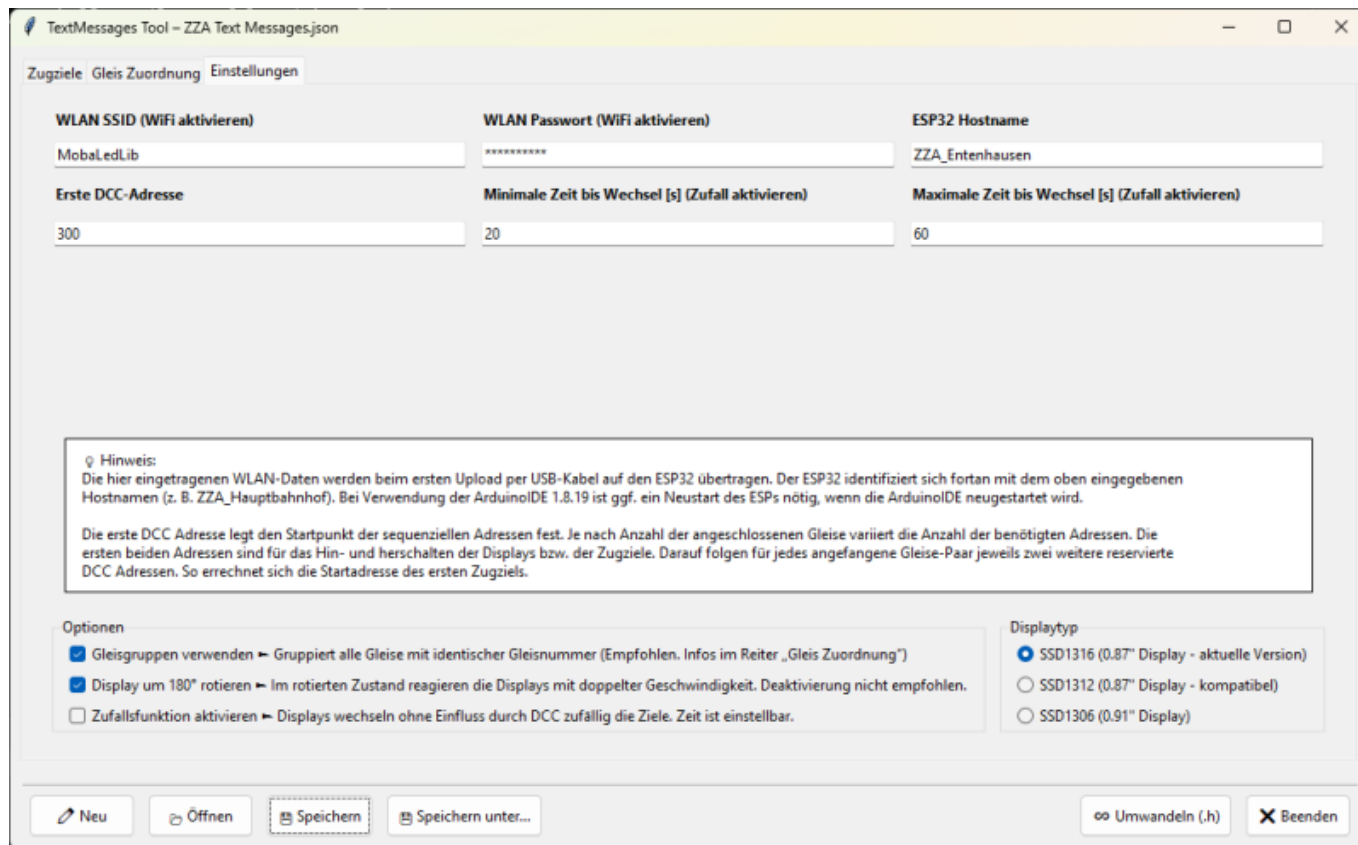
TextMessages Tool – ZZA Text Messages.json

Zugziele Gleis Zuordnung Einstellungen

WLAN SSID (WiFi aktivieren)
MobaLedLib

WLAN Passwort (WiFi aktivieren)
**********

ESP32 Hostname
ZZA_Entenhausen

Erste DCC-Adresse
300

Minimale Zeit bis Wechsel [s] (Zufall aktivieren)
20

Maximale Zeit bis Wechsel [s] (Zufall aktivieren)
60

Hinweis:
Die hier eingetragenen WLAN-Daten werden beim ersten Upload per USB-Kabel auf den ESP32 übertragen. Der ESP32 identifiziert sich fortan mit dem oben eingegebenen Hostnamen (z. B. ZZA_Hauptbahnhof). Bei Verwendung der ArduinoIDE 1.8.19 ist ggf. ein Neustart des ESPs nötig, wenn die ArduinoIDE neugestartet wird.

Die erste DCC Adresse legt den Startpunkt der sequenziellen Adressen fest. Je nach Anzahl der angeschlossenen Gleise variiert die Anzahl der benötigten Adressen. Die ersten beiden Adressen sind für das Hin- und herschalten der Displays bzw. der Zugziele. Darauf folgen für jedes angefangene Gleise-Paar jeweils zwei weitere reservierte DCC Adressen. So errechnet sich die Startadresse des ersten Zugziels.

Optionen
Gleisgruppen verwenden ► Gruppiert alle Gleise mit identischer Gleisnummer (Empfohlen. Infos im Reiter „Gleis Zuordnung")
Display um 180° rotieren ► Im rotierten Zustand reagieren die Displays mit doppelter Geschwindigkeit. Deaktivierung nicht empfohlen.
Zufallsfunktion aktivieren ► Displays wechseln ohne Einfluss durch DCC zufällig die Ziele. Zeit ist einstellbar.

Displaytyp
SSD1316 (0.87" Display - aktuelle Version)
SSD1312 (0.87" Display - kompatibel)
SSD1306 (0.91" Display)

Neu
Öffnen
Speichern
Speichern unter...
Umwandeln (.h)
Beenden